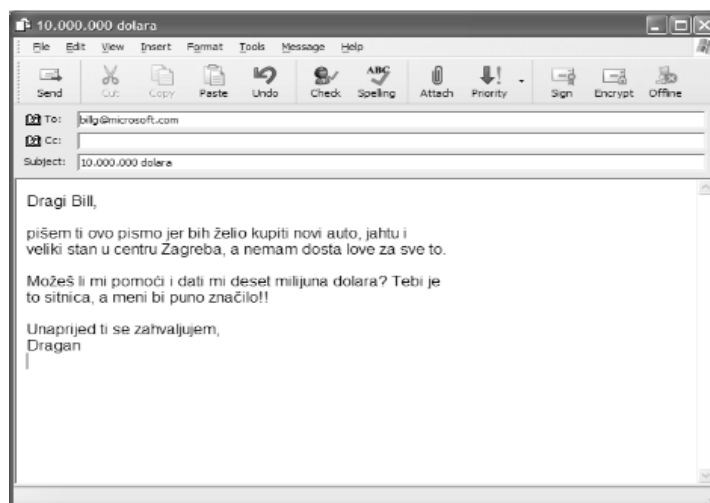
10.000.000 dolara

File Edit View Insert Format Tools Message Help

Send Cut Copy Paste Undo Check Spelling Attach Priority Sign Encrypt Offline

To: billg@microsoft.com
Cc:
Subject: 10.000.000 dolara

Dragi Bill,

pišem ti ovo pismo jer bih želio kupiti novi auto, jahtu i veliki stan u centru Zagreba, a nemam dosta love za sve to.

Možeš li mi pomoći i dati mi deset milijuna dolara? Tebi je to sitnica, a meni bi puno značilo!!

Unaprijed ti se zahvaljujem,
Dragan